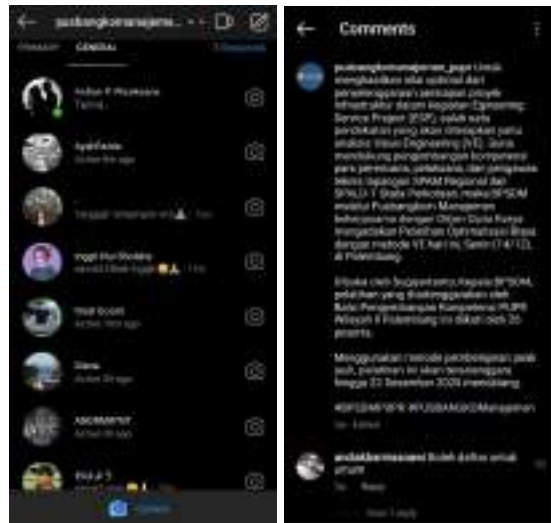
pusbangkomanajem...

PRIMARY GENERAL

Ardian P Wicaksana
Typing...

ApikFakta
Active 6m ago

Tanggal tersampaik rini 🙏 · 1mo

inggit nur fitriana
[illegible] 😂🙏 · 11mo

Noel Scott
Active 16m ago

Dana
Active 2h ago

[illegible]
Active 4h ago

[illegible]

Camera

Comments

pusbangkomanajemen_pupr Untuk meningkatkan nilai optimasi dari penyelenggaraan kebijakan proyek infrastruktur dalam kegiatan Optimizing Service Project (OSP), salah satu pendekatan yang akan diterapkan yaitu analisis Value Engineering (VE). Guna mendukung pengembangan kompetensi para pemangku kebijakan dan pengawas teknis dibidang SPAM Regional dan SPALD-T Skala Perkotaan, maka BPSDM melalui Pusbangkom Manajemen bekerjasama dengan Ditjen Cipta Karya menggelar Pelatihan Optimalisasi Biaya dengan metode VE hari ini, Senin (14/12), di Palembang.

Dibuka oleh Sugiyartanto Kepala BPSDM, pelatihan yang diselenggarakan oleh Balai Pengembangan Kompetensi PUPR Wilayah II Palembang ini diikuti oleh 25 peserta.

Menggunakan metode pembelajaran jarak jauh, pelatihan ini akan berlangsung hingga 22 Desember 2020 mendatang.

#BPSDMPUPR #PUSBANGKOMManajemen

5w 1 like

andakdermawan Boleh daftar untuk umum

5w Reply

View 1 reply